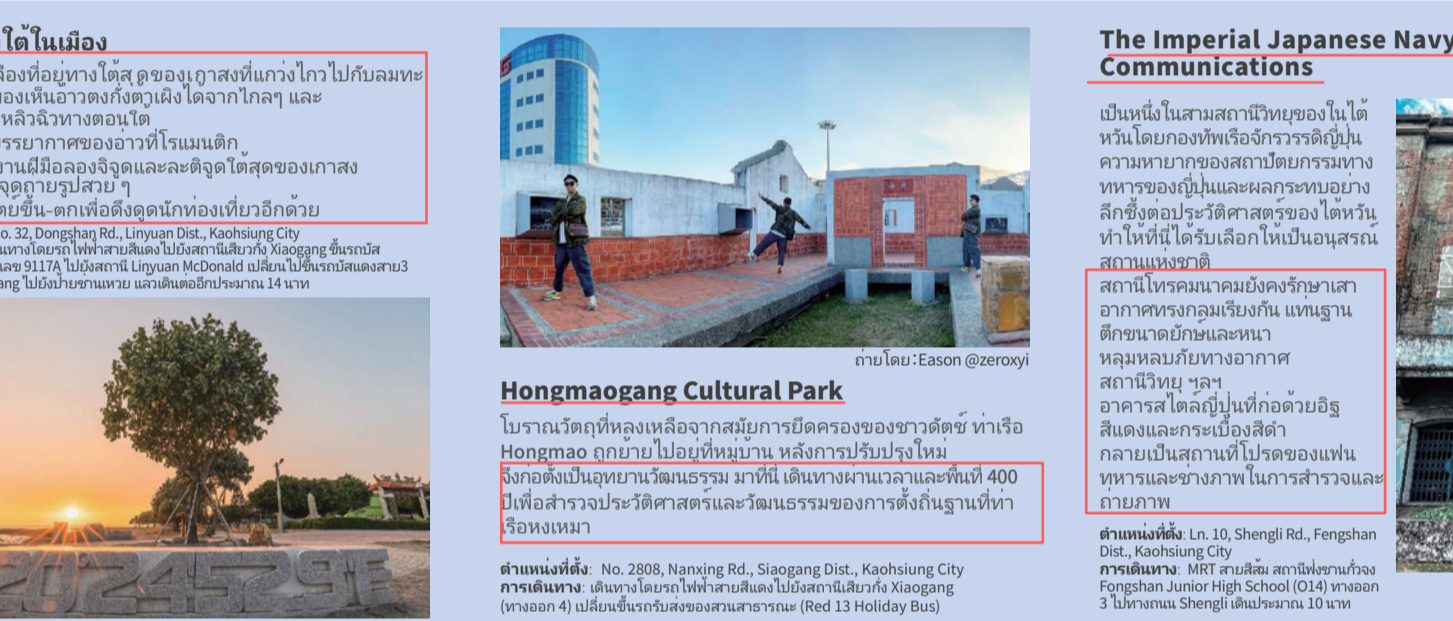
ใต้ในเมือง

ื่องที่อยู่ทางใต้สุดของเกาสงที่แกว่งไกวไปกับลมทะ องเห็นอ่าวตงกั่งต้าเผิงได้จากไกลๆ และ หลิวฉิวทางตอนใต้ บรรยากาศของอ่าวที่โรแมนติก งานฝีมือลองจิจูดและละติจูดใต้สุดของเกาสง จุดถ่ายรูปสวย ๆ ดยขึ้น-ตกเพื่อดึงดูดนักท่องเที่ยวอีกด้วย

o. 32, Dongshan Rd., Linyuan Dist., Kaohsiung City นทางโดยรถไฟฟ้าสายสีแดงไปยังสถานีเสียวกั่ง Xiaogang ขึ้นรถบัส ลข 9117A ไปยังสถานี Linyuan McDonald เปลี่ยนไปขึ้นรถบัสแดงสาย3 ang ไปยังป้ายซานหวย แล้วเดินต่ออีกประมาณ 14 นาที

2024529

ถ่ายโดย：Eason @zeroxyi

Hongmaogang Cultural Park

โบราณวัตถุที่หลงเหลือจากสมัยการยึดครองของชาวดัตช์ ท่าเรือ Hongmao ถูกย้ายไปอยู่ที่หมู่บ้าน หลังการปรับปรุงใหม่ จึงก่อตั้งเป็นอุทยานวัฒนธรรม มาที่นี่ เดินทางผ่านเวลาและพื้นที่ 400 ปีเพื่อสำรวจประวัติศาสตร์และวัฒนธรรมของการตั้งถิ่นฐานที่ท่าเรือหงเหมา

ตำแหน่งที่ตั้ง: No. 2808, Nanxing Rd., Siaogang Dist., Kaohsiung City
การเดินทาง: เดินทางโดยรถไฟฟ้าสายสีแดงไปยังสถานีเสียวกั่ง Xiaogang (ทางออก 4) เปลี่ยนขึ้นรถรับส่งของสวนสาธารณะ (Red 13 Holiday Bus)

The Imperial Japanese Navy Communications

เป็นหนึ่งในสามสถานีวิทยุของในไต้หวันโดยกองทัพเรือจักรวรรดิญี่ปุ่น ความหายากของสถาปัตยกรรมทางทหารของญี่ปุ่นและผลกระทบอย่างลึกซึ้งต่อประวัติศาสตร์ของไต้หวัน ทำให้ที่นี่ได้รับเลือกให้เป็นอนุสรณ์สถานแห่งชาติ

สถานีโทรคมนาคมยังคงรักษาเสาอากาศทรงกลมเรียงกัน แท่นฐานตึกขนาดยักษ์และหนา หลุมหลบภัยทางอากาศ สถานีวิทยุ ฯลฯ อาคารสไตล์ญี่ปุ่นที่ก่อด้วยอิฐสีแดงและกระเบื้องสีดำ กลายเป็นสถานที่โปรดของแฟนทหารและช่างภาพในการสำรวจและถ่ายภาพ

ตำแหน่งที่ตั้ง: Ln. 10, Shengli Rd., Fengshan Dist., Kaohsiung City
การเดินทาง: MRT สายสีส้ม สถานีฟงซานกั๋วจง Fongshan Junior High School (O14) ทางออก 3 ไปทางถนน Shengli เดินประมาณ 10 นาที